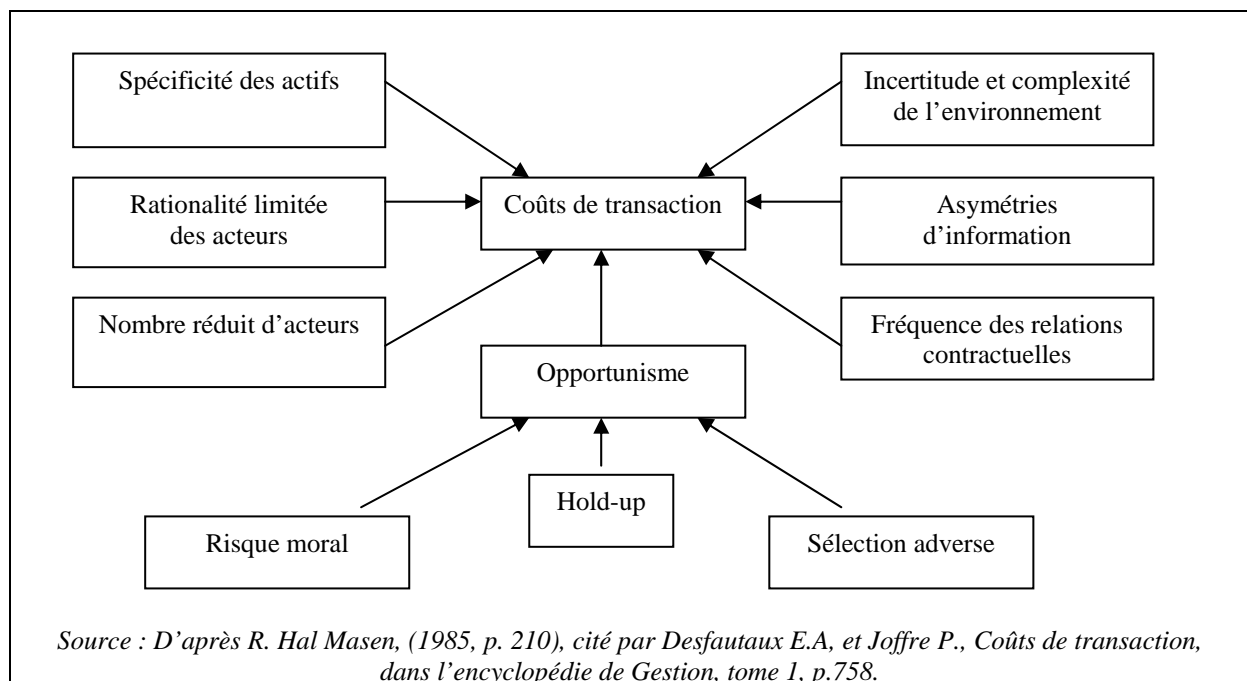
Spécificité des actifs

Incertitude et complexité de l'environnement

Rationalité limitée des acteurs

Coûts de transaction

Asymétries d'information

Nombre réduit d'acteurs

Fréquence des relations contractuelles

Opportunisme

Hold-up

Risque moral

Sélection adverse

Source : D'après R. Hal Masen, (1985, p. 210), cité par Desfautaux E.A, et Joffre P., Coûts de transaction, dans l'encyclopédie de Gestion, tome 1, p.758.